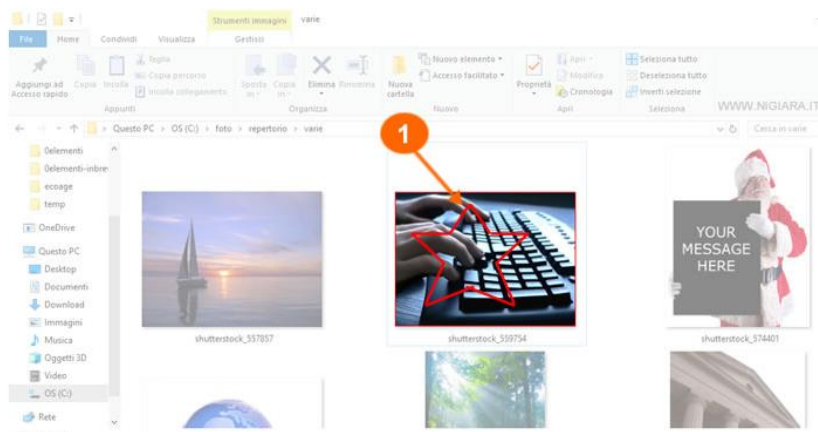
Strumenti immagini varie

File Home Condividi Visualizza Gestisci

Aggiungi ad Accesso rapido Copia Incolla Taglia Copia percorso Incolla collegamento

Appunti

Sposta in Copia in Elimina Rinomina

Organizza

Nuova cartella Nuovo elemento Accesso facilitato

Nuovo

Proprietà Apri Modifica Cronologia

Apri

Seleziona tutto Deseleziona tutto Inverti selezione

Seleziona

WWW.NIGIARA.IT

Questo PC > OS (C:) > foto > repertorio > varie

Cerca in varie

0elementi
0elementi-inbre
ecoage
temp
OneDrive
Questo PC
Desktop
Documenti
Download
Immagini
Musica
Oggetti 3D
Video
OS (C:)
Rete

1

YOUR MESSAGE HERE

shutterstock_557857

shutterstock_559754

shutterstock_574401